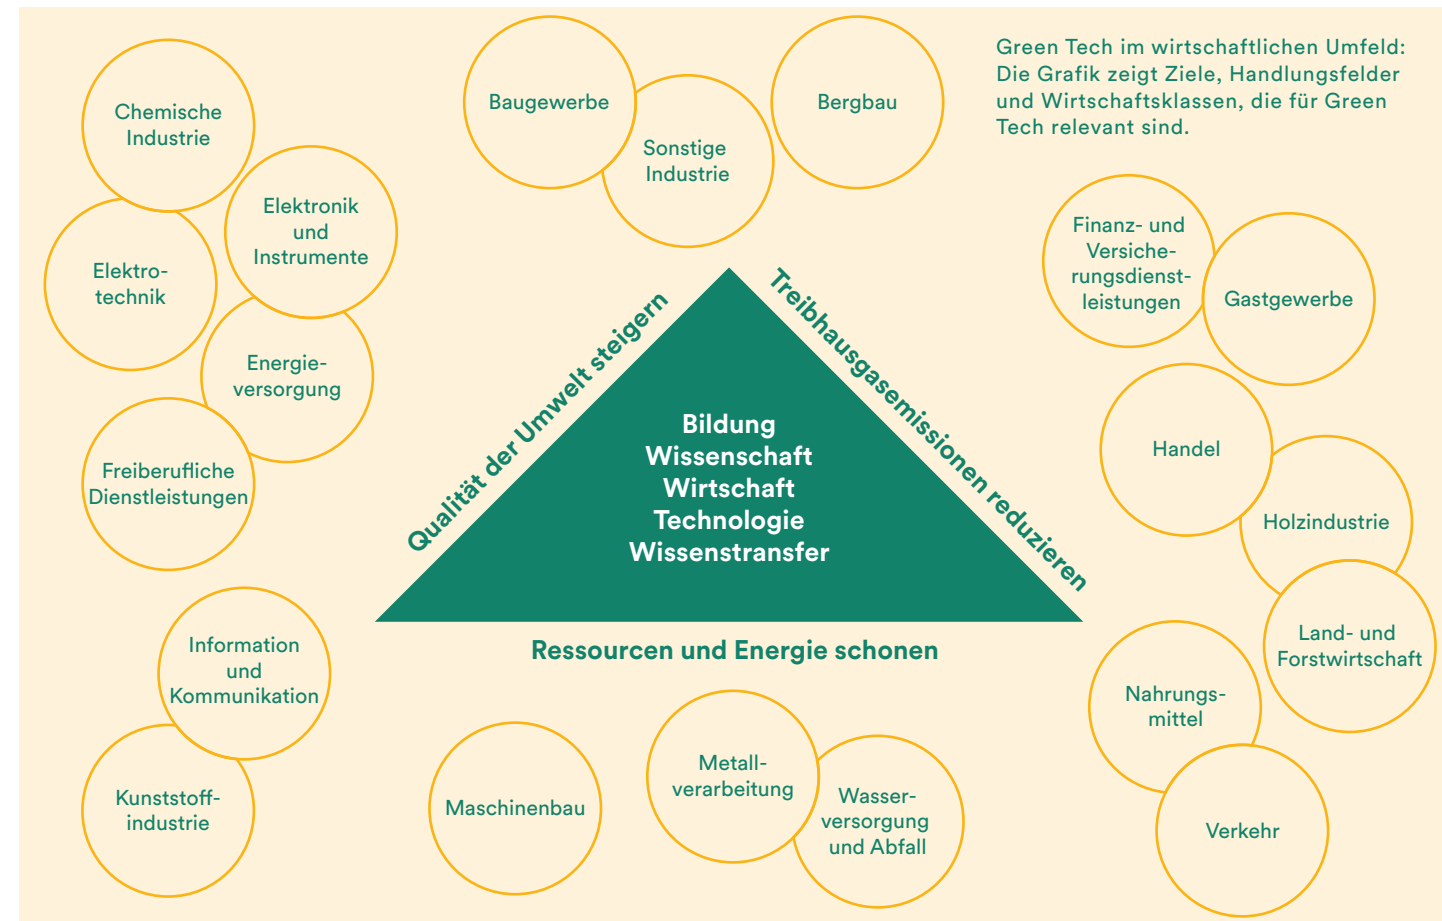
Green Tech im wirtschaftlichen Umfeld: Die Grafik zeigt Ziele, Handlungsfelder und Wirtschaftsklassen, die für Green Tech relevant sind.

Chemische Industrie

Elektronik und Instrumente

Elektrotechnik

Energieversorgung

Freiberufliche Dienstleistungen

Baugewerbe

Sonstige Industrie

Bergbau

Finanz- und Versicherungsdienstleistungen

Gastgewerbe

Handel

Holzindustrie

Land- und Forstwirtschaft

Nahrungsmittel

Verkehr

Qualität der Umwelt steigern

Treibhausgasemissionen reduzieren

Bildung
Wissenschaft
Wirtschaft
Technologie
Wissenstransfer

Ressourcen und Energie schonen

Information und Kommunikation

Kunststoffindustrie

Maschinenbau

Metallverarbeitung

Wasserversorgung und Abfall